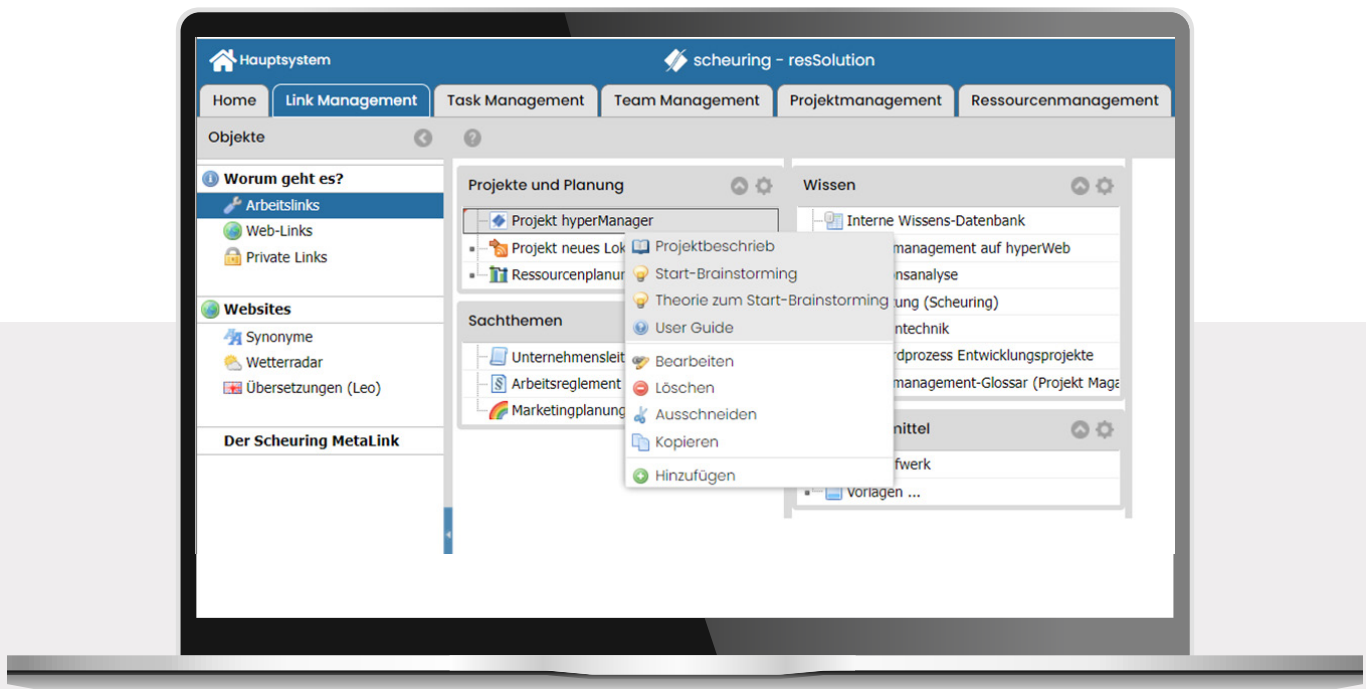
Hauptsystem

scheuring - resSolution

Home | Link Management | Task Management | Team Management | Projektmanagement | Ressourcenmanagement

Objekte

Worum geht es?
Arbeitslinks
Web-Links
Private Links

Websites
Synonyme
Wetterradar
Übersetzungen (Leo)

Der Scheuring MetaLink

Projekte und Planung
Projekt hyperManager
Projekt neues Lok
Ressourcenplanun

Sachthemen
Unternehmensleit
Arbeitsreglement
Marketingplanung

Projektbeschrieb
Start-Brainstorming
Theorie zum Start-Brainstorming
User Guide
Bearbeiten
Löschen
Ausschneiden
Kopieren
Hinzufügen

Wissen
Interne Wissens-Datenbank
management auf hyperWeb
onsanalyse
ung (Scheuring)
ntechnik
rdprozess Entwicklungsprojekte
management-Glossar (Projekt Maga

nittel
fwerk
Vorlagen ...